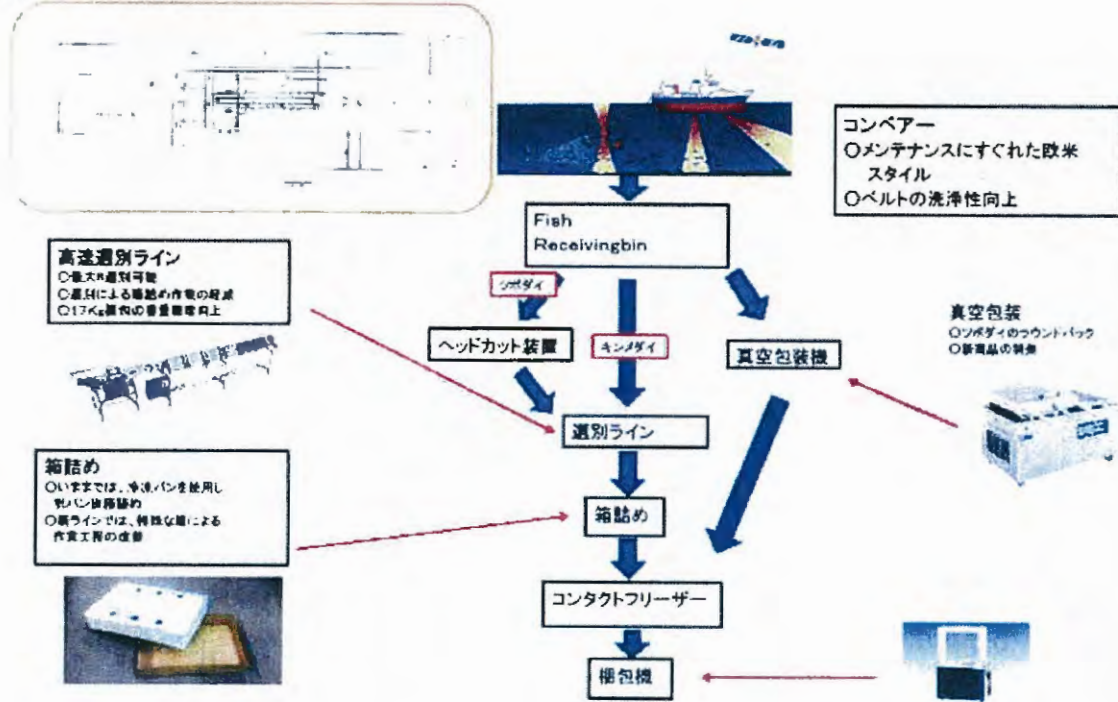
コンベアー
○メンテナンスにすぐれた欧米スタイル
○ベルトの洗浄性向上

Fish Receivingbin

高速選別ライン
○最大8選別可能
○選別による箱詰め作業の軽減
○17Kg箱枠の重量精度向上

ツボダイ

ヘッドカット装置

キンメダイ

真空包装機

真空包装
○ツボダイのラウンドパック
○新商品の開発

選別ライン

箱詰め
○いままでは、冷凍パンを使用し判パン後箱詰め
○新ラインでは、特殊な箱による作業工程の改善

箱詰め

コンタクトフリーザー

梱包機